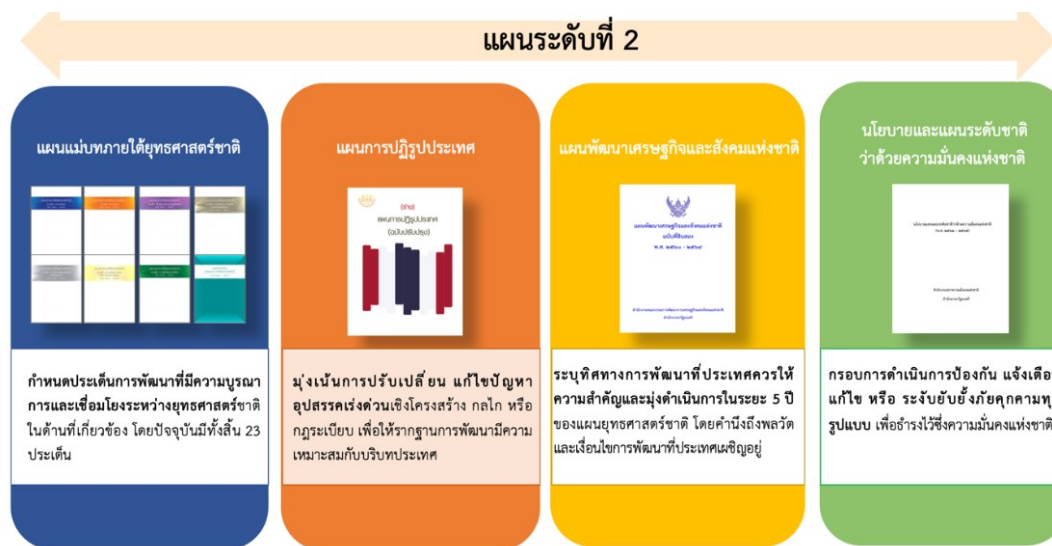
แผนระดับที่ 2

แผนแม่บทภายใต้ยุทธศาสตร์ชาติ

กำหนดประเด็นการพัฒนาที่มีความบูรณาการและเชื่อมโยงระหว่างยุทธศาสตร์ชาติในด้านที่เกี่ยวข้อง โดยปัจจุบันมีทั้งสิ้น 23 ประเด็น

แผนการปฏิรูปประเทศ

(ร่าง)
แผนการปฏิรูปประเทศ
(ฉบับปรับปรุง)

มุ่งเน้นการปรับเปลี่ ยน แก้ไขปัญหาอุปสรรคเร่งด่วนเชิงโครงสร้าง กลไก หรือกฎระเบียบ เพื่อให้รากฐานการพัฒนามีความเหมาะสมกับบริบทประเทศ

แผนพัฒนาเศรษฐกิจและสังคมแห่งชาติ

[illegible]

ระบุทิศทางการพัฒนาที่ประเทศควรให้ความสำคัญและมุ่งดำเนินการในระยะ 5 ปี ของแผนยุทธศาสตร์ชาติ โดยคำนึงถึงพลวัตและเงื่อนไขการพัฒนาที่ประเทศเผชิญอยู่

นโยบายและแผนระดับชาติ
ว่าด้วยความมั่นคงแห่งชาติ

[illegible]

กรอบการดำเนินการป้องกัน แจ้งเตือ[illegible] แก้ไข หรือ ระงับยับยั้งภัยคุกคามทุ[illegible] รูปแบบ เพื่อธำรงไว้ซึ่งความมั่นคงแห่งชาติ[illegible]